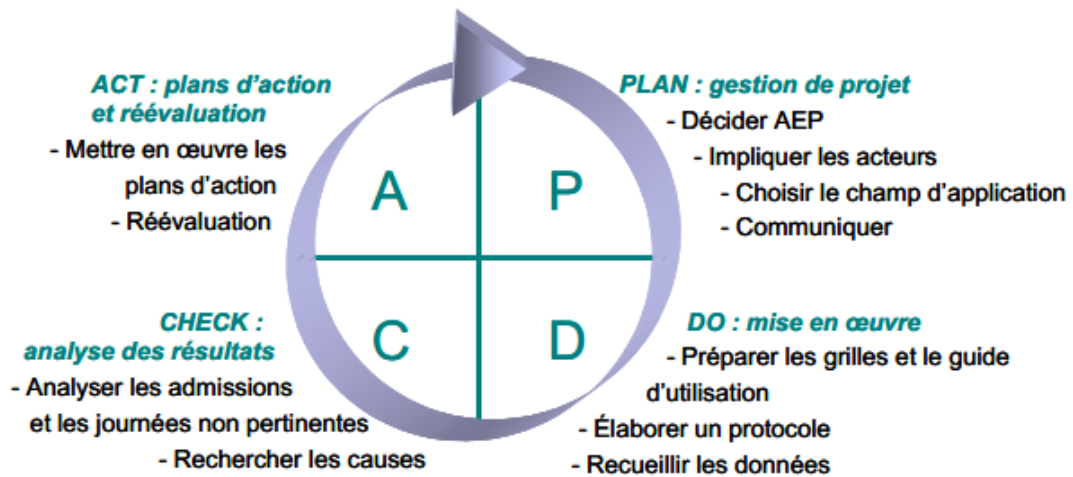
ACT : plans d'action et réévaluation
- Mettre en œuvre les plans d'action
- Réévaluation

PLAN : gestion de projet
- Décider AEP
- Impliquer les acteurs
- Choisir le champ d'application
- Communiquer

A

P

C

D

CHECK : analyse des résultats
- Analyser les admissions et les journées non pertinentes
- Rechercher les causes

DO : mise en œuvre
- Préparer les grilles et le guide d'utilisation
- Élaborer un protocole
- Recueillir les données